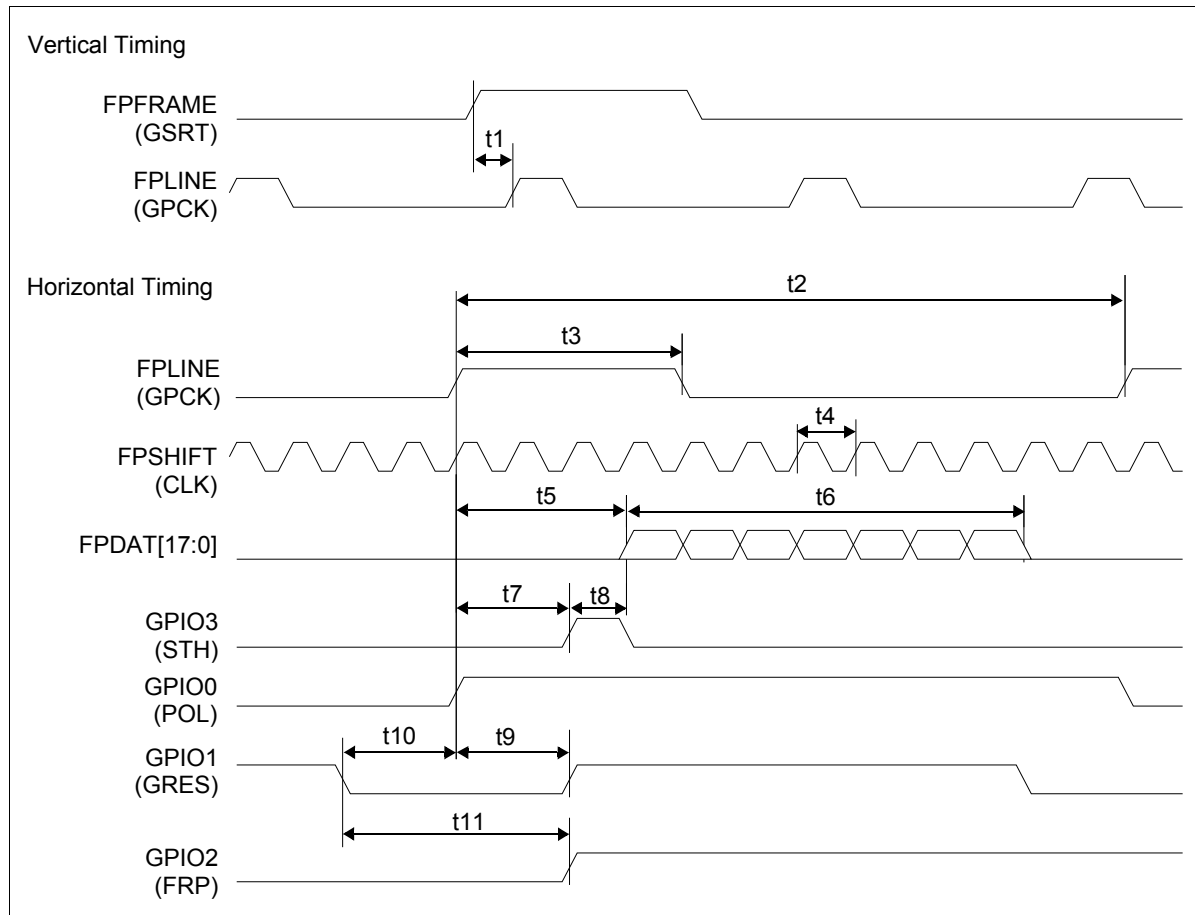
Vertical Timing

FPFRAME
(GSRT)

t1

FPLINE
(GPCK)

Horizontal Timing

t2

t3

FPLINE
(GPCK)

t4

FPSHIFT
(CLK)

t5

t6

FPDAT[17:0]

t7

t8

GPIO3
(STH)

GPIO0
(POL)

t10

t9

GPIO1
(GRES)

t11

GPIO2
(FRP)